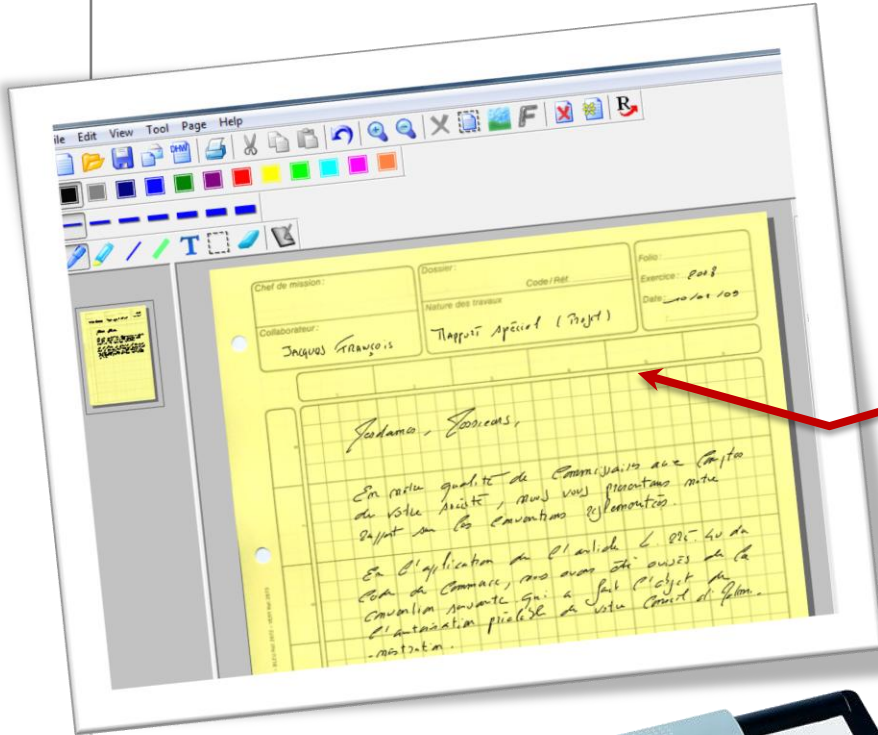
ile Edit View Tool Page Help

R

T

Chef de mission :

Dossier :

Code / Réf.

Nature des travaux

Rapport spécial (Projet)

Folio :

Exercice : 2008

Date : 10/01/09

Collaborateur :

Jacques François

Madame, Messieurs,

En notre qualité de Commissaire aux Comptes de votre Société, nous vous présentons notre rapport sur les conventions réglementées.

En l'application de l'article L. 225.40 du Code de Commerce, nous avons été avisés de la convention suivante qui a fait l'objet de l'autorisation préalable de votre Conseil d'Admi-nistration.